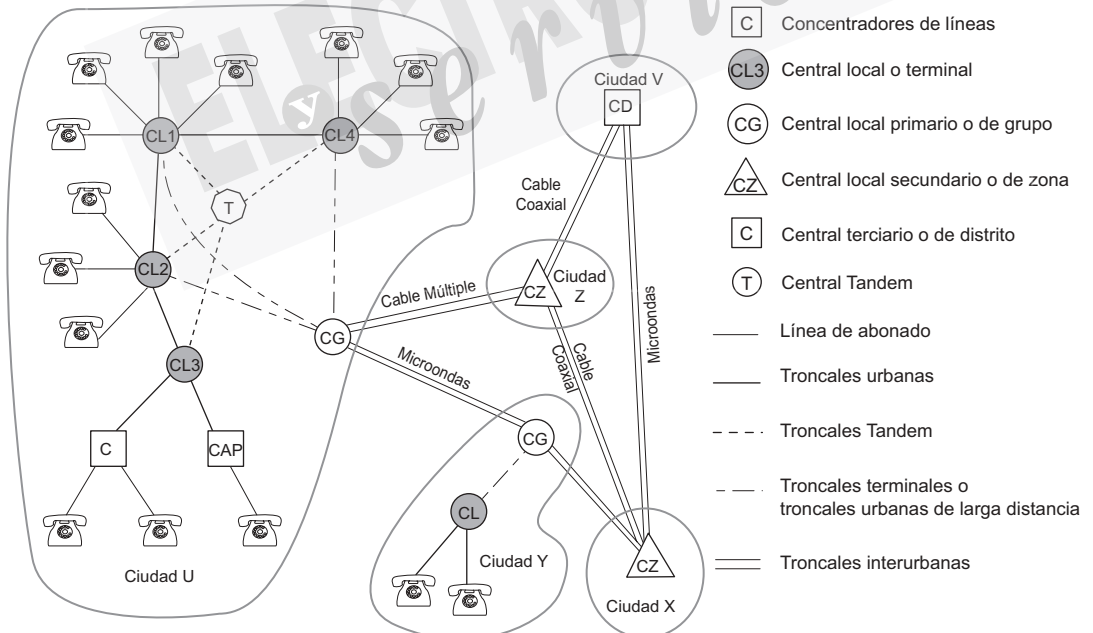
CL1

CL4

T

CL2

CL3

C

CAP

Ciudad U

CG

Cable Múltiple

Microondas

Ciudad V

CD

Cable Coaxial

CZ

Ciudad Z

Cable Coaxial

Microondas

CG

CL

Ciudad Y

CZ

Ciudad X

C Concentradores de líneas

CL3 Central local o terminal

CG Central local primario o de grupo

CZ Central local secundario o de zona

C Central terciario o de distrito

T Central Tandem

Línea de abonado

Troncales urbanas

Troncales Tandem

Troncales terminales o troncales urbanas de larga distancia

Troncales interurbanas